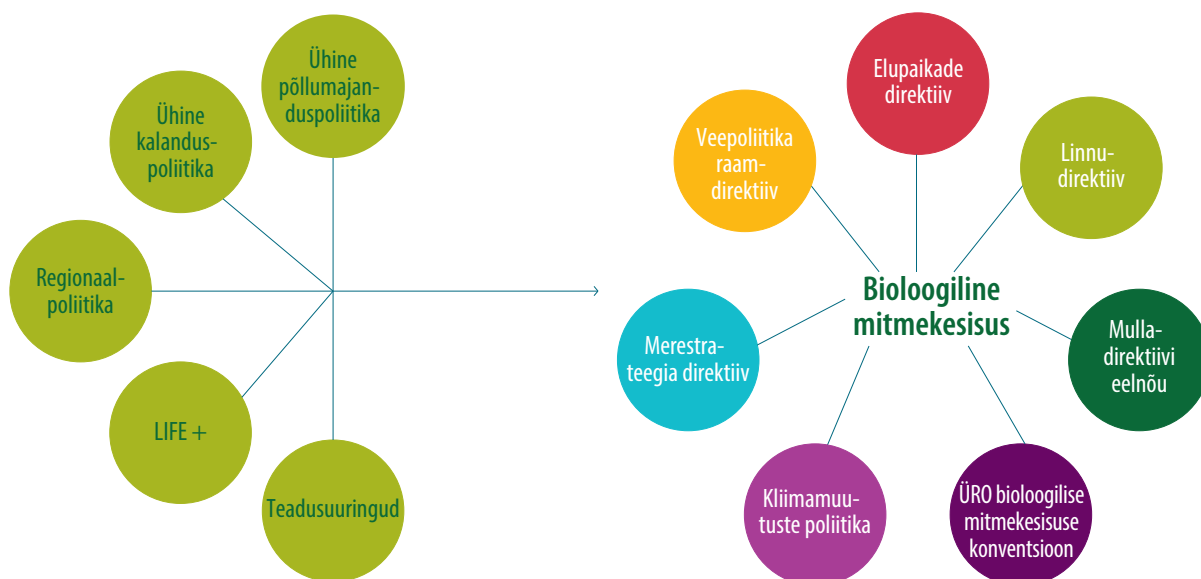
Ühine põllumajanduspoliitika

Ühine kalanduspoliitika

Regionaalpoliitika

LIFE +

Teadusuuringud

Elupaikade direktiiv

Veepoliitika raamdirektiiv

Linnudirektiiv

Bioloogiline mitmekesisus

Merestrateegia direktiiv

Mulladirektiivi eelnõu

Kliimamuutuste poliitika

ÜRO bioloogilise mitmekesisuse konventsioon